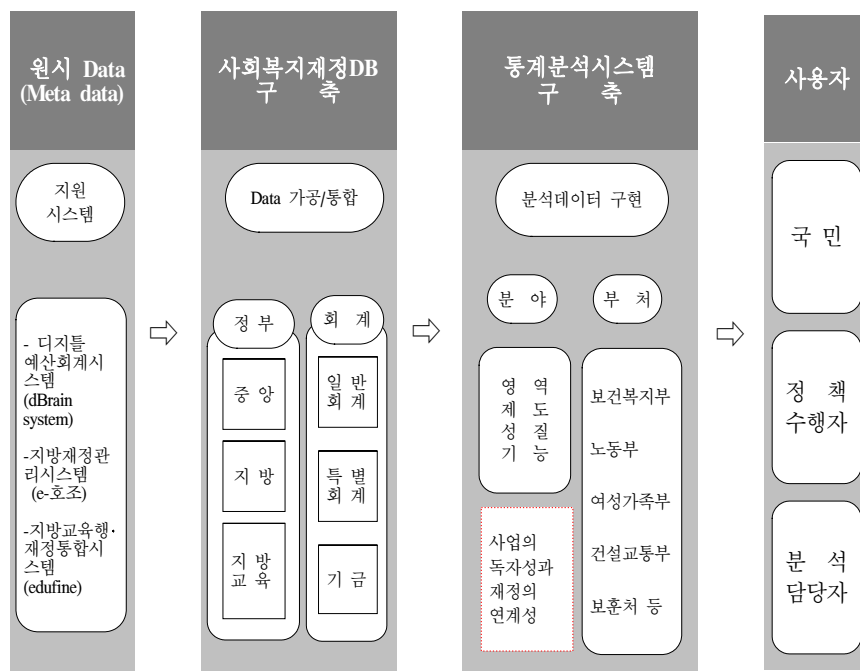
원시 Data (Meta data)

지원 시스템

- 디지틀 예산회계시스템 (dBrain system)

-지방재정관리시스템 (e-호조)

-지방교육행·재정통합시스템 (edufine)

⇨

사회복지재정DB 구 축

Data 가공/통합

정 부

중 앙

지 방

지 방 교 육

회 계

일 반 회 계

특 별 회 계

기 금

⇨

통계분석시스템 구 축

분석데이터 구현

분 야

영 역
제 도
성 질
기 능

사업의 독자성과 재정의 연계성

부 처

보건복지부

노동부

여성가족부

건설교통부

보훈처 등

⇨

사용자

국 민

정 책 수행자

분 석 담당자